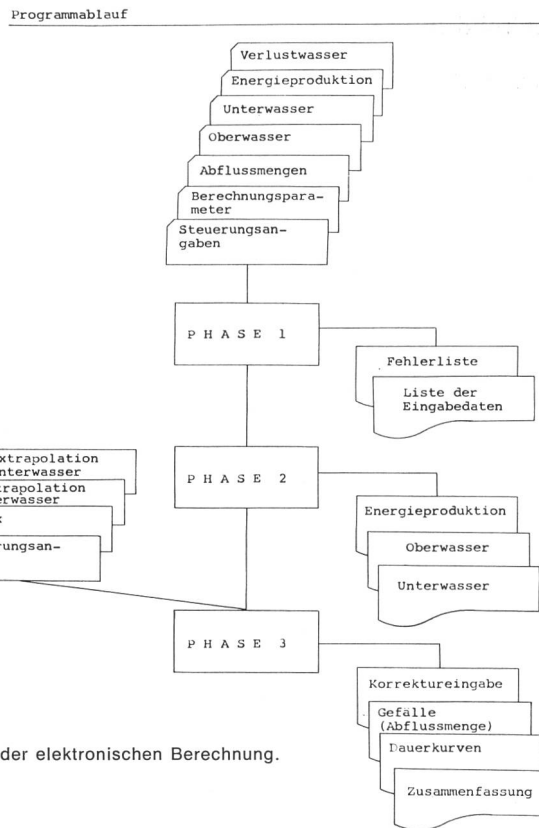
Programmablauf

Verlustwasser

Energieproduktion

Unterwasser

Oberwasser

Abflussmengen

Berechnungsparameter

Steuerungsangaben

P H A S E 1

Fehlerliste

Liste der Eingabedaten

xtrapolation nterwasser

trapolation erwasser

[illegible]

rungsan-

P H A S E 2

Energieproduktion

Oberwasser

Unterwasser

P H A S E 3

Korrektureingabe

Gefälle (Abflussmenge)

Dauerkurven

Zusammenfassung

der elektronischen Berechnung.